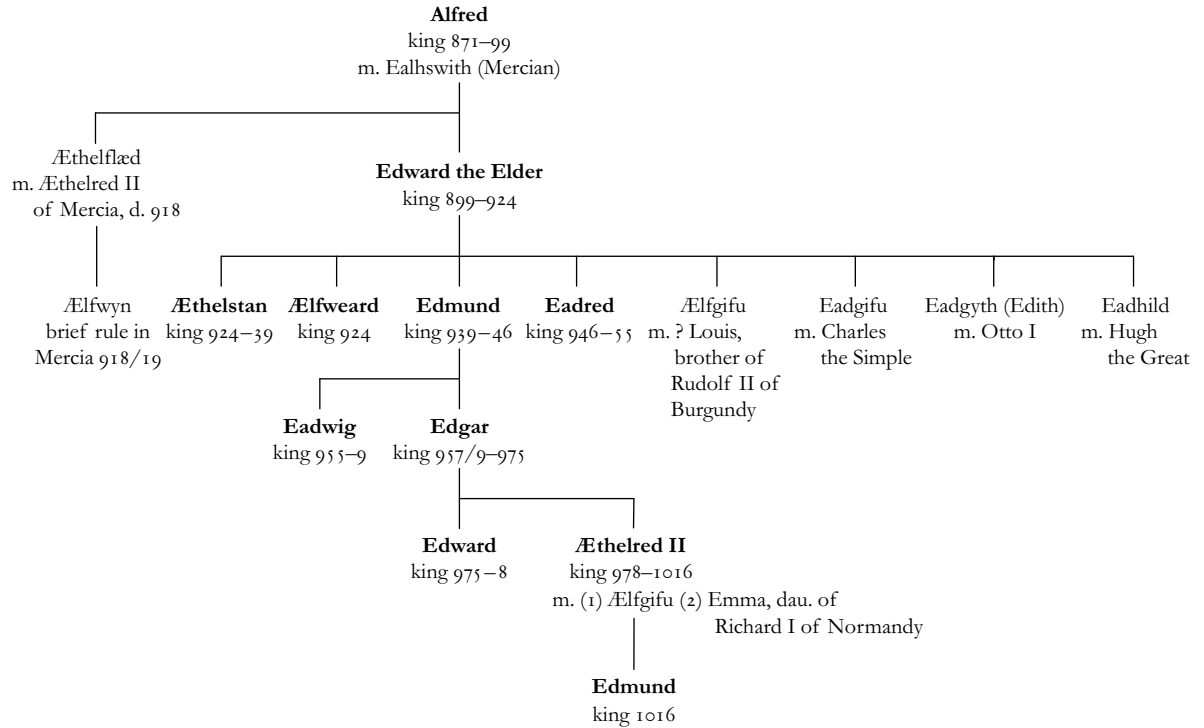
**Alfred**
king 871–99
m. Ealhswith (Mercian)

Æthelflæd
m. Æthelred II of Mercia, d. 918

**Edward the Elder**
king 899–924

Ælfwyn
brief rule in Mercia 918/19

**Æthelstan**
king 924–39

**Ælfweard**
king 924

**Edmund**
king 939–46

**Eadred**
king 946–55

Ælfgifu
m. ? Louis, brother of Rudolf II of Burgundy

Eadgifu
m. Charles the Simple

Eadgyth (Edith)
m. Otto I

Eadhild
m. Hugh the Great

**Eadwig**
king 955–9

**Edgar**
king 957/9–975

**Edward**
king 975–8

**Æthelred II**
king 978–1016
m. (1) Ælfgifu (2) Emma, dau. of Richard I of Normandy

**Edmund**
king 1016